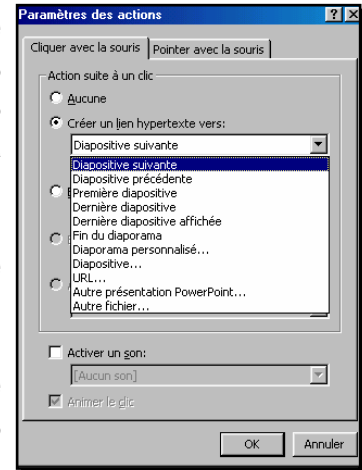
Paramètres des actions

?

X

Cliquer avec la souris

Pointer avec la souris

Action suite à un clic

Aucune

Créer un lien hypertexte vers:

Diapositive suivante

Diapositive suivante
Diapositive précédente
Première diapositive
Dernière diapositive
Dernière diapositive affichée
Fin du diaporama
Diaporama personnalisé...
Diapositive...
URL...
Autre présentation PowerPoint...
Autre fichier...

Activer un son:

[Aucun son]

Animer le clic

OK

Annuler